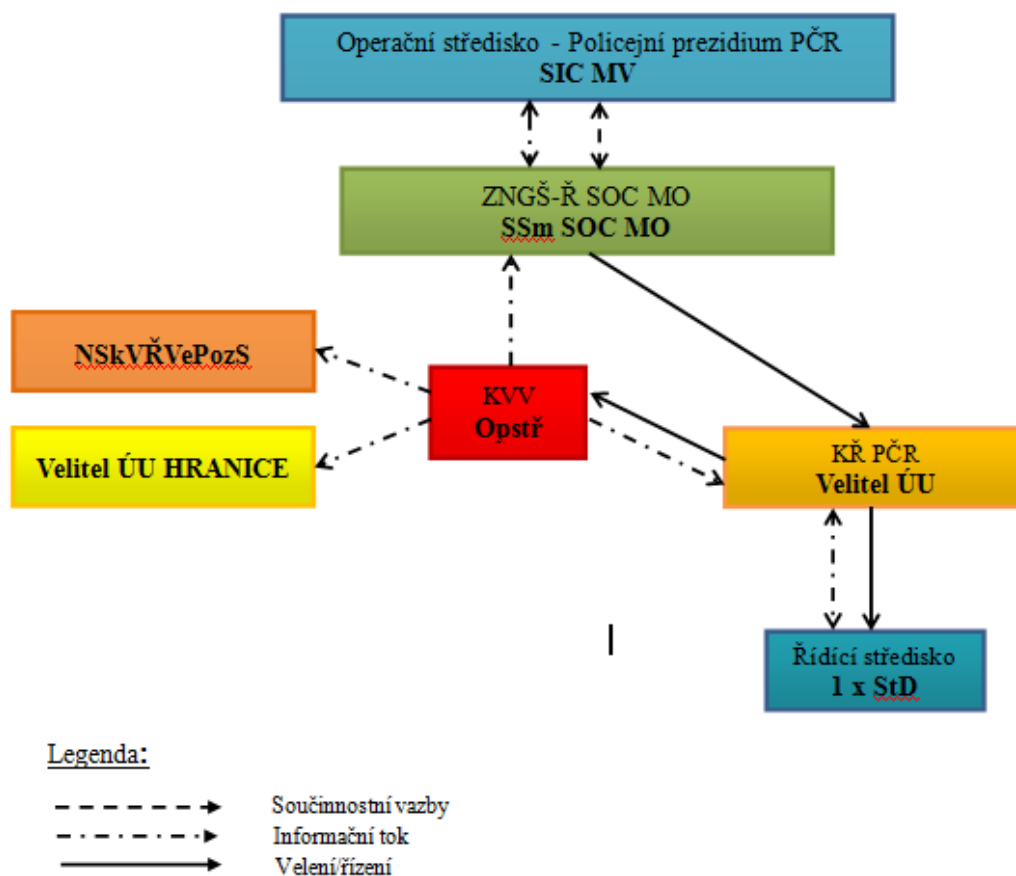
Operační středisko - Policejní prezidium PČR
**SIC MV**

ZNGŠ-Ř SOC MO
**SSm SOC MO**

**NSkVŘVePozS**

**Velitel ÚU HRANICE**

KVV
**Opstř**

KŘ PČR
**Velitel ÚU**

Řídící středisko
**1 x StD**

Legenda:

Součinnostní vazby
Informační tok
Velení/řízení